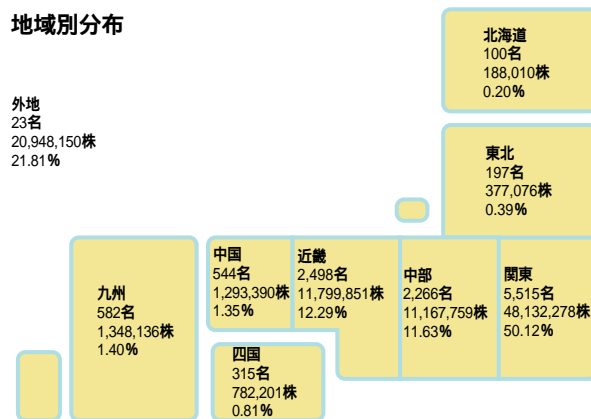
地域別分布

外地
23名
20,948,150株
21.81%

北海道
100名
188,010株
0.20%

東北
197名
377,076株
0.39%

九州
582名
1,348,136株
1.40%

中国
544名
1,293,390株
1.35%

近畿
2,498名
11,799,851株
12.29%

中部
2,266名
11,167,759株
11.63%

関東
5,515名
48,132,278株
50.12%

四国
315名
782,201株
0.81%